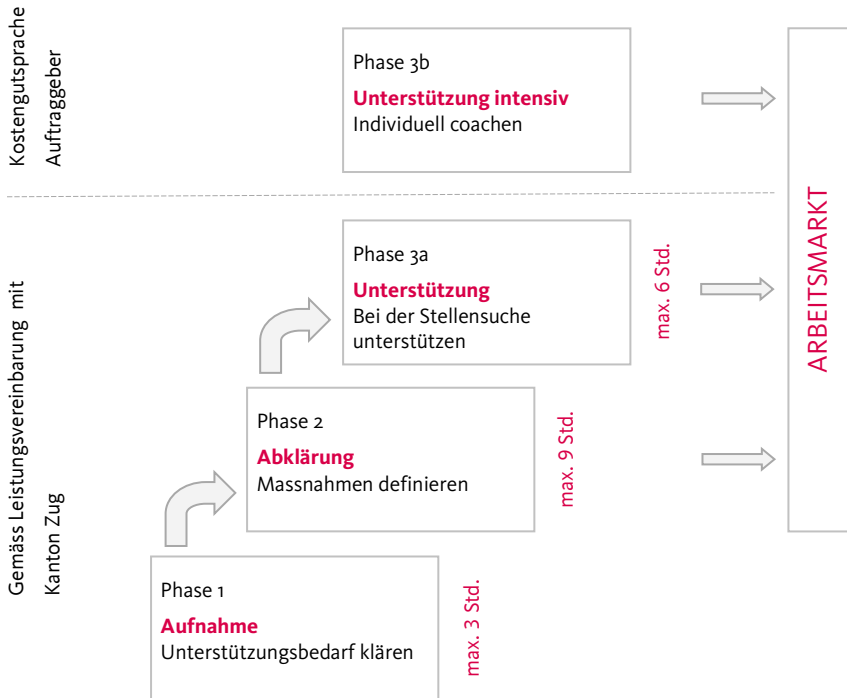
Kostengutsprache Auftraggeber

Gemäss Leistungsvereinbarung mit Kanton Zug

Phase 3b

Unterstützung intensiv
Individuell coachen

Phase 3a

Unterstützung
Bei der Stellensuche unterstützen

max. 6 Std.

Phase 2

Abklärung
Massnahmen definieren

max. 9 Std.

Phase 1

Aufnahme
Unterstützungsbedarf klären

max. 3 Std.

ARBEITSMARKT